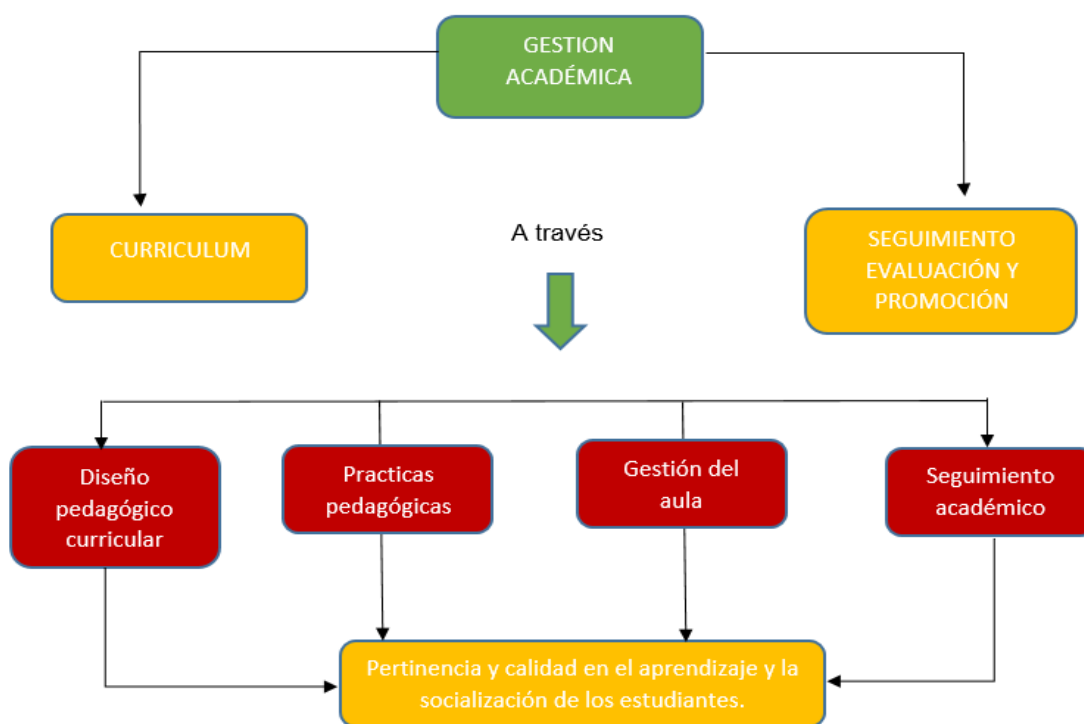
GESTION ACADÉMICA

CURRICULUM

A través

SEGUIMIENTO EVALUACIÓN Y PROMOCIÓN

Diseño pedagógico curricular

Practicas pedagógicas

Gestión del aula

Seguimiento académico

Pertinencia y calidad en el aprendizaje y la socialización de los estudiantes.